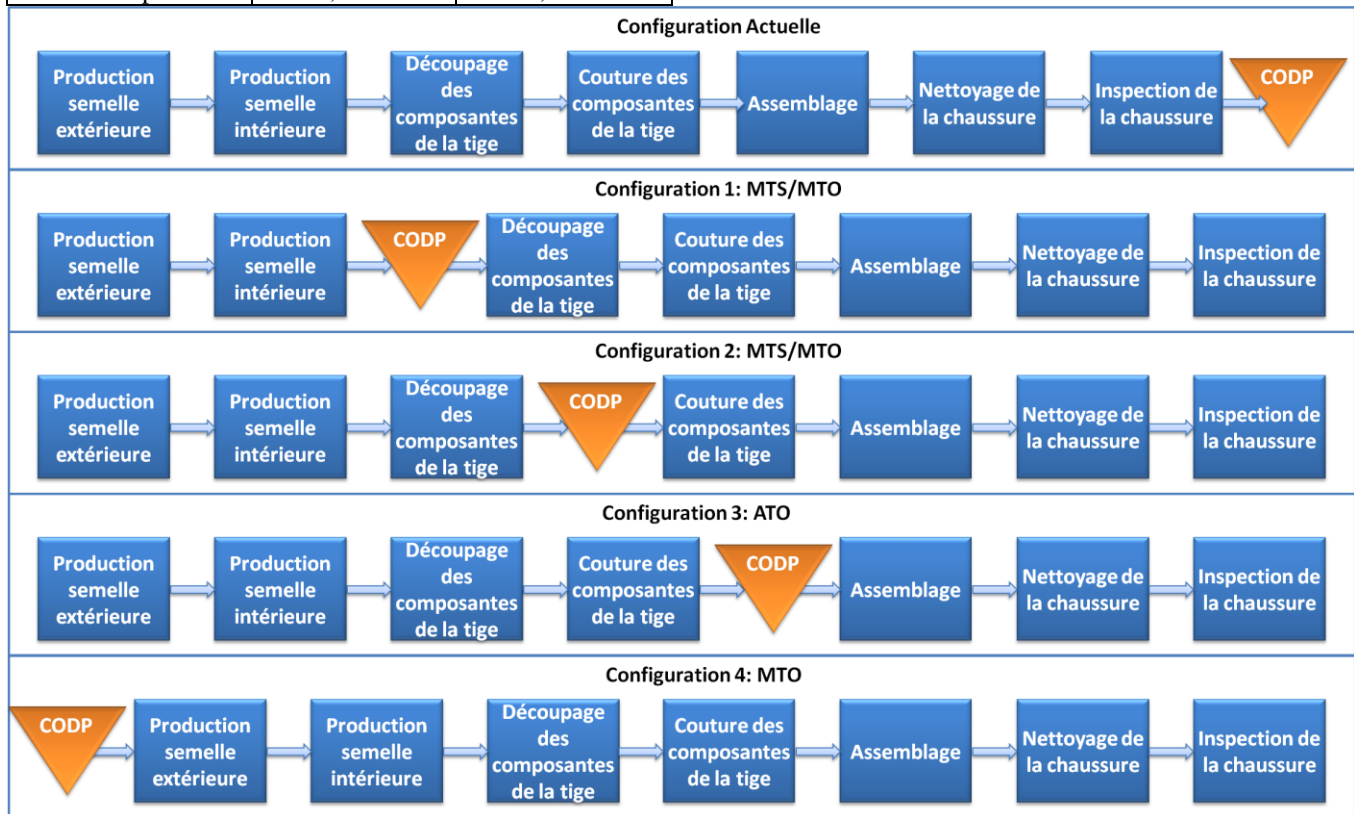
Configuration Actuelle

Production semelle extérieure
Production semelle intérieure
Découpage des composantes de la tige
Couture des composantes de la tige
Assemblage
Nettoyage de la chaussure
Inspection de la chaussure
CODP

Configuration 1: MTS/MTO

Production semelle extérieure
Production semelle intérieure
CODP
Découpage des composantes de la tige
Couture des composantes de la tige
Assemblage
Nettoyage de la chaussure
Inspection de la chaussure

Configuration 2: MTS/MTO

Production semelle extérieure
Production semelle intérieure
Découpage des composantes de la tige
CODP
Couture des composantes de la tige
Assemblage
Nettoyage de la chaussure
Inspection de la chaussure

Configuration 3: ATO

Production semelle extérieure
Production semelle intérieure
Découpage des composantes de la tige
Couture des composantes de la tige
CODP
Assemblage
Nettoyage de la chaussure
Inspection de la chaussure

Configuration 4: MTO

CODP
Production semelle extérieure
Production semelle intérieure
Découpage des composantes de la tige
Couture des composantes de la tige
Assemblage
Nettoyage de la chaussure
Inspection de la chaussure